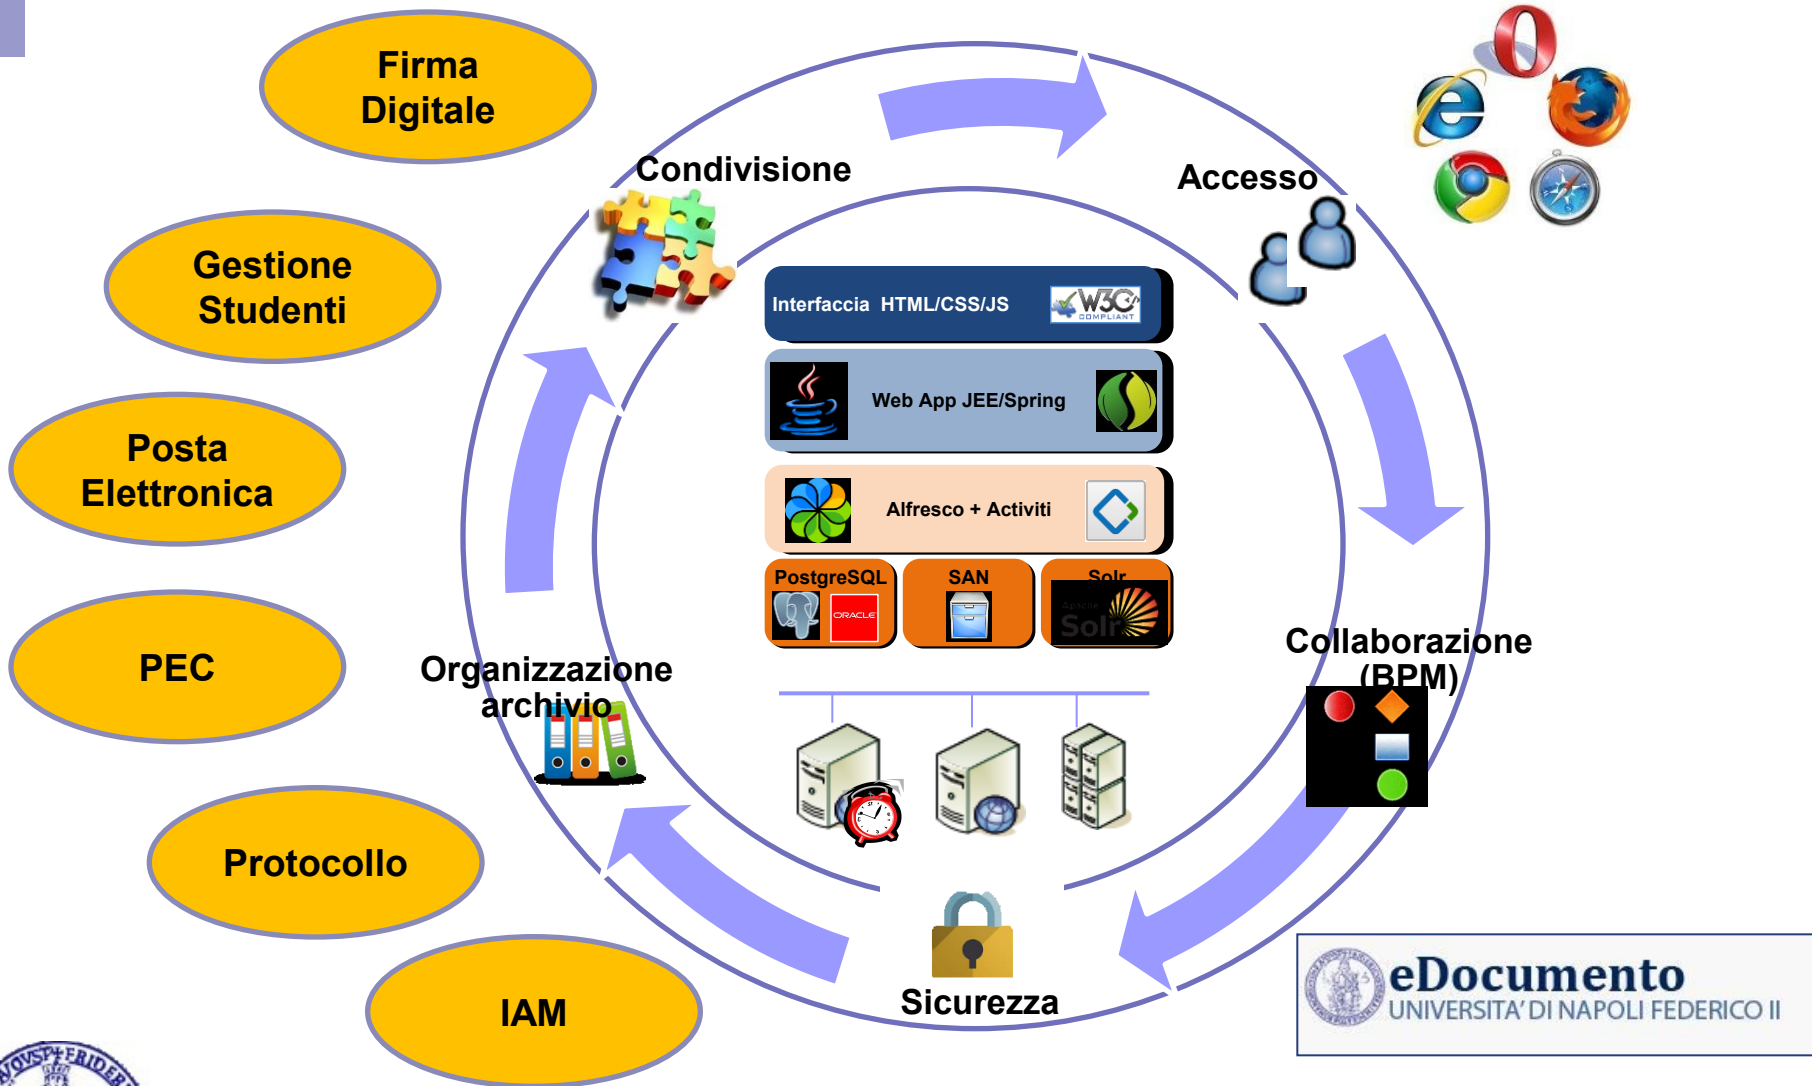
Firma Digitale

Gestione Studenti

Posta Elettronica

PEC

Protocollo

IAM

Condivisione

Accesso

Collaborazione (BPM)

Sicurezza

Organizzazione archivio

Interfaccia HTML/CSS/JS

W3C COMPLIANT

Web App JEE/Spring

Alfresco + Activiti

PostgreSQL

ORACLE

SAN

Solr

Apache Solr

eDocumento
UNIVERSITA' DI NAPOLI FEDERICO II